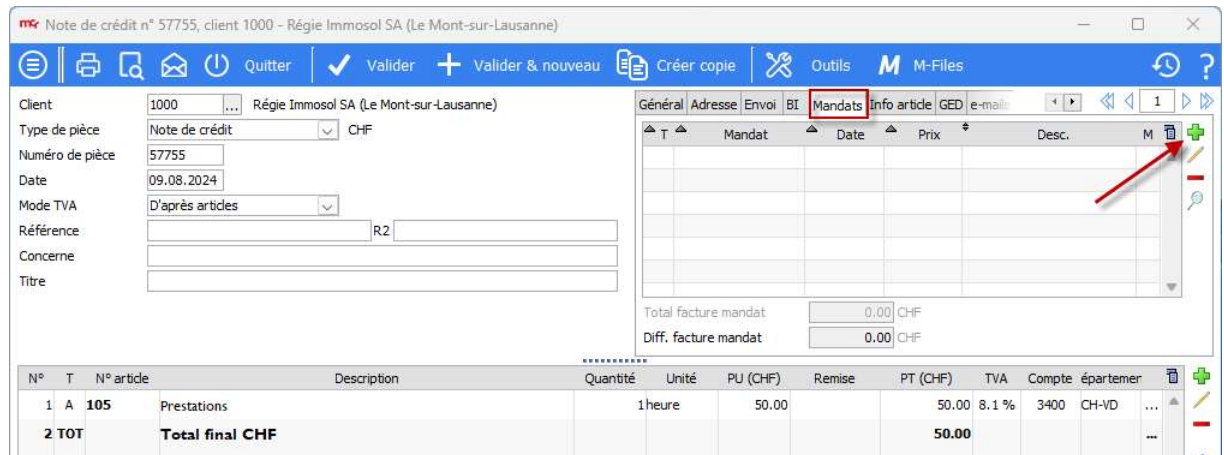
Note de crédit n° 57755, client 1000 - Régie Immosol SA (Le Mont-sur-Lausanne)

Quitter | Valider | Valider & nouveau | Créer copie | Outils | M-Files

Client 1000 ... Régie Immosol SA (Le Mont-sur-Lausanne)
Type de pièce Note de crédit CHF
Numéro de pièce 57755
Date 09.08.2024
Mode TVA D'après articles
Référence R2
Concerne
Titre

Général | Adresse | Envoi | BI | Mandats | Info article | GED | e-mail

1

| T | Mandat | Date | Prix | Desc. | M |
|---|---|---|---|---|---|

Total facture mandat 0.00 CHF
Diff. facture mandat 0.00 CHF

| N° | T | N° article | Description | Quantité | Unité | PU (CHF) | Remise | PT (CHF) | TVA | Compte | épartemer |
|---|---|---|---|---|---|---|---|---|---|---|---|
| 1 | A | 105 | Prestations | 1 | heure | 50.00 | | 50.00 | 8.1 % | 3400 | CH-VD |
| 2 | TOT | | Total final CHF | | | | | 50.00 | | | |